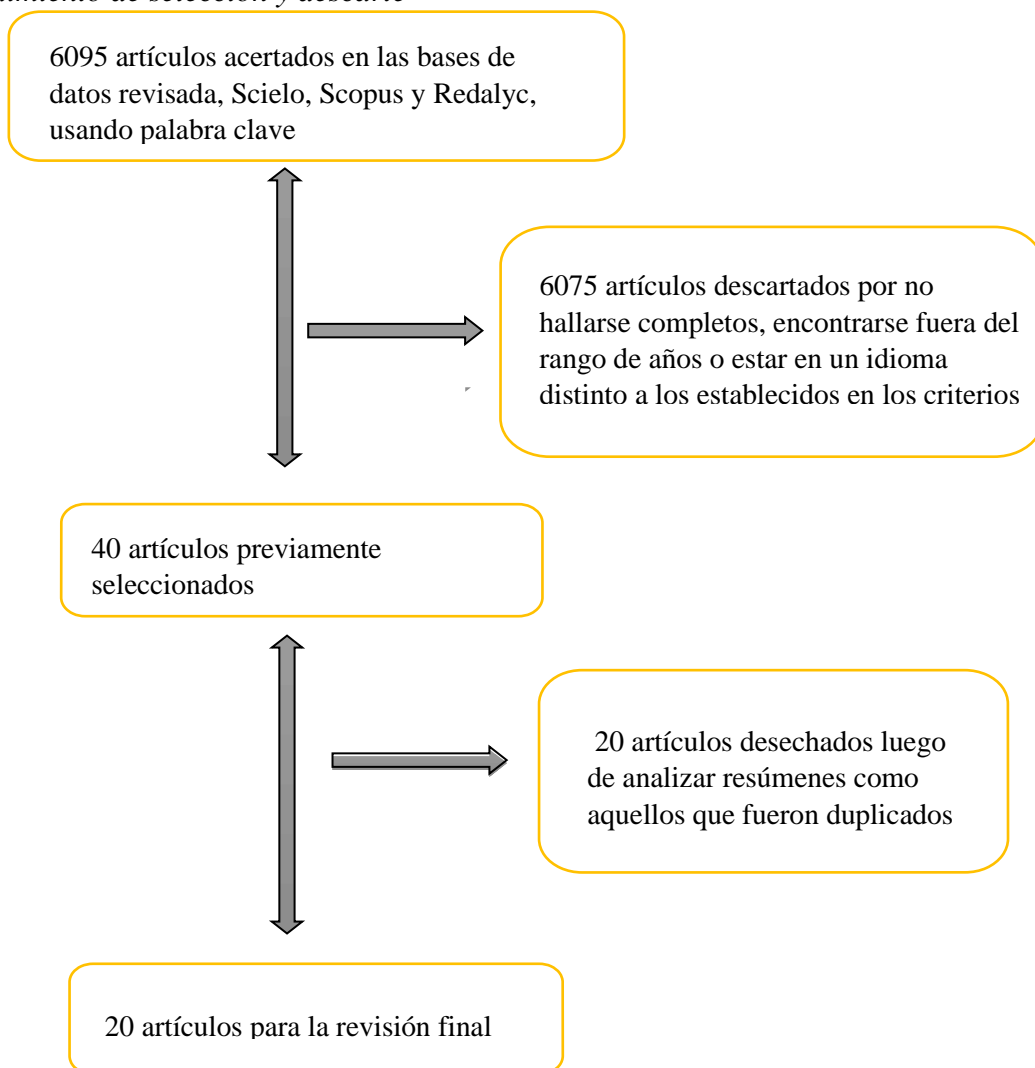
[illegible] de selección y descarte

6095 artículos acertados en las bases de datos revisada, Scielo, Scopus y Redalyc, usando palabra clave

6075 artículos descartados por no hallarse completos, encontrarse fuera del rango de años o estar en un idioma distinto a los establecidos en los criterios

40 artículos previamente seleccionados

20 artículos desechados luego de analizar resúmenes como aquellos que fueron duplicados

20 artículos para la revisión final